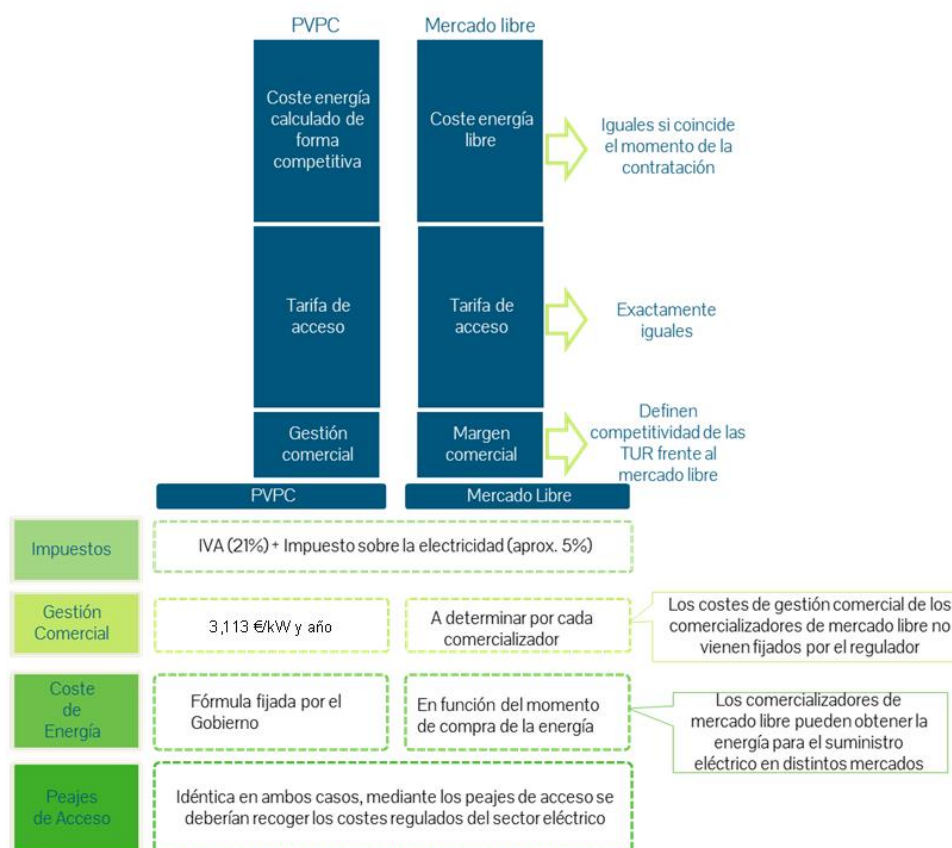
PVPC

Mercado libre

Coste energía calculado de forma competitiva

Coste energía libre

Iguales si coincide el momento de la contratación

Tarifa de acceso

Tarifa de acceso

Exactamente iguales

Gestión comercial

Margen comercial

Definen competitividad de las TUR frente al mercado libre

PVPC

Mercado Libre

Impuestos

IVA (21%) + Impuesto sobre la electricidad (aprox. 5%)

Gestión Comercial

3,113 €/kW y año

A determinar por cada comercializador

Los costes de gestión comercial de los comercializadores de mercado libre no vienen fijados por el regulador

Coste de Energía

Fórmula fijada por el Gobierno

En función del momento de compra de la energía

Los comercializadores de mercado libre pueden obtener la energía para el suministro eléctrico en distintos mercados

Peajes de Acceso

Idéntica en ambos casos, mediante los peajes de acceso se deberían recoger los costes regulados del sector eléctrico